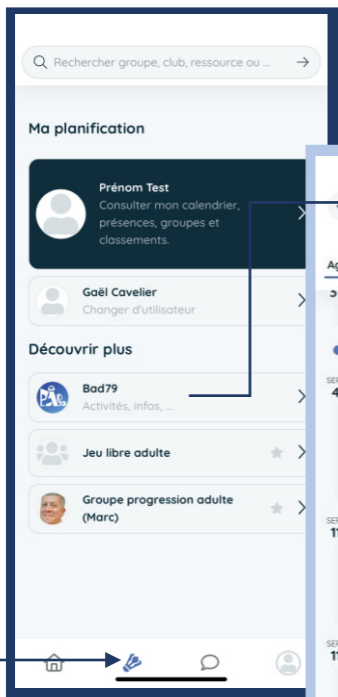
Rechercher groupe, club, ressource ou ...

Ma planification

Prénom Test
Consulter mon calendrier, présences, groupes et classements.

Gaël Cavelier
Changer d'utilisateur

Découvrir plus

Bad79
Activités, infos, ...

Jeu libre adulte

Groupe progression adulte (Marc)

Ag
5

SE
4

SE
11

SE
11